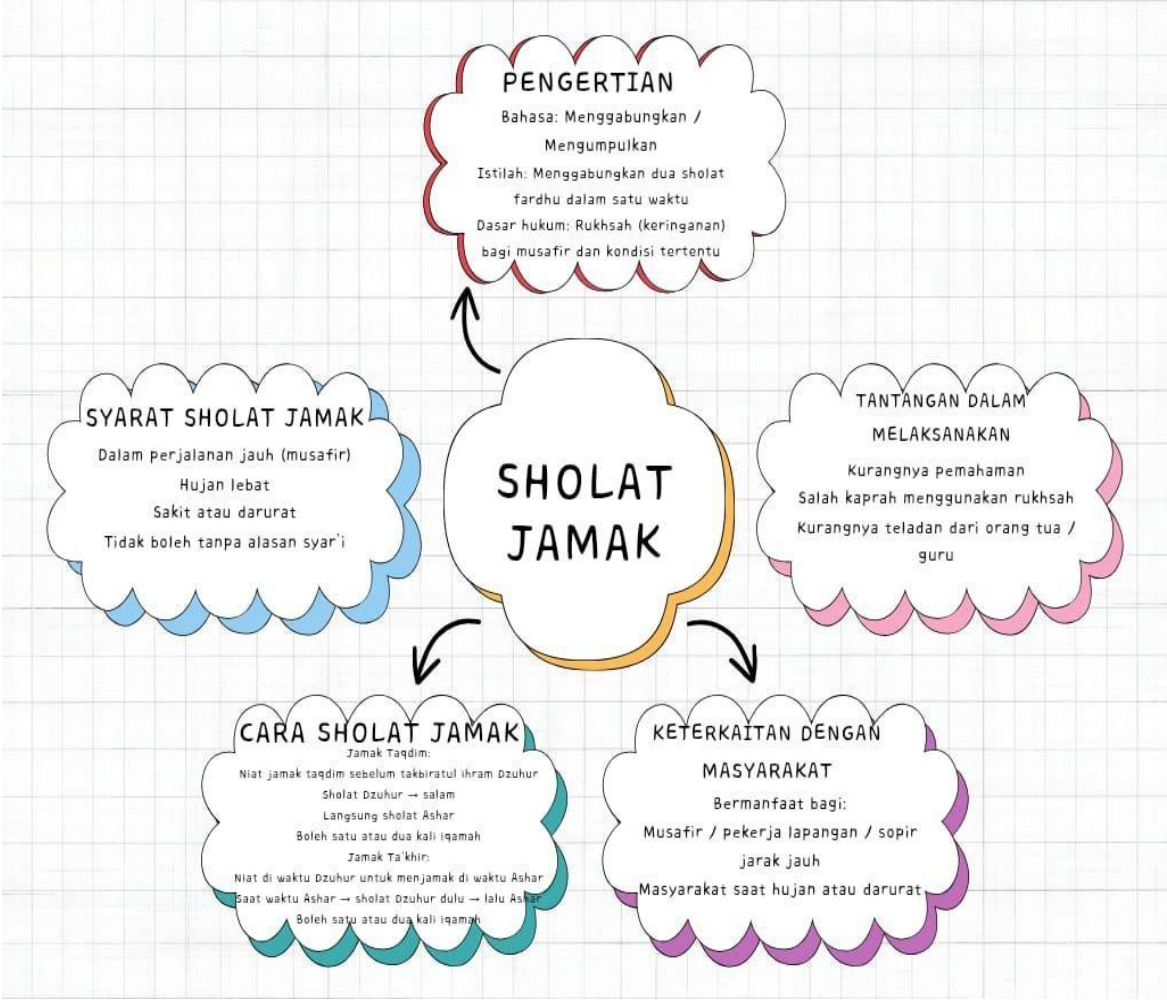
PENGERTIAN
Bahasa: Menggabungkan / Mengumpulkan
Istilah: Menggabungkan dua sholat fardhu dalam satu waktu
Dasar hukum: Rukhsah (keringanan) bagi musafir dan kondisi tertentu

SYARAT SHOLAT JAMAK
Dalam perjalanan jauh (musafir)
Hujan lebat
Sakit atau darurat
Tidak boleh tanpa alasan syar'i

SHOLAT JAMAK

TANTANGAN DALAM MELAKSANAKAN
Kurangnya pemahaman
Salah kaprah menggunakan rukhsah
Kurangnya teladan dari orang tua / guru

CARA SHOLAT JAMAK
Jamak Taqdim:
Niat jamak taqdim sebelum takbiratul ihram Dzuhur
Sholat Dzuhur → salam
Langsung sholat Ashar
Boleh satu atau dua kali iqamah
Jamak Ta'khir:
Niat di waktu Dzuhur untuk menjamak di waktu Ashar
Saat waktu Ashar → sholat Dzuhur dulu → lalu Ashar
Boleh satu atau dua kali iqamah

KETERKAITAN DENGAN MASYARAKAT
Bermanfaat bagi:
Musafir / pekerja lapangan / sopir jarak jauh
Masyarakat saat hujan atau darurat